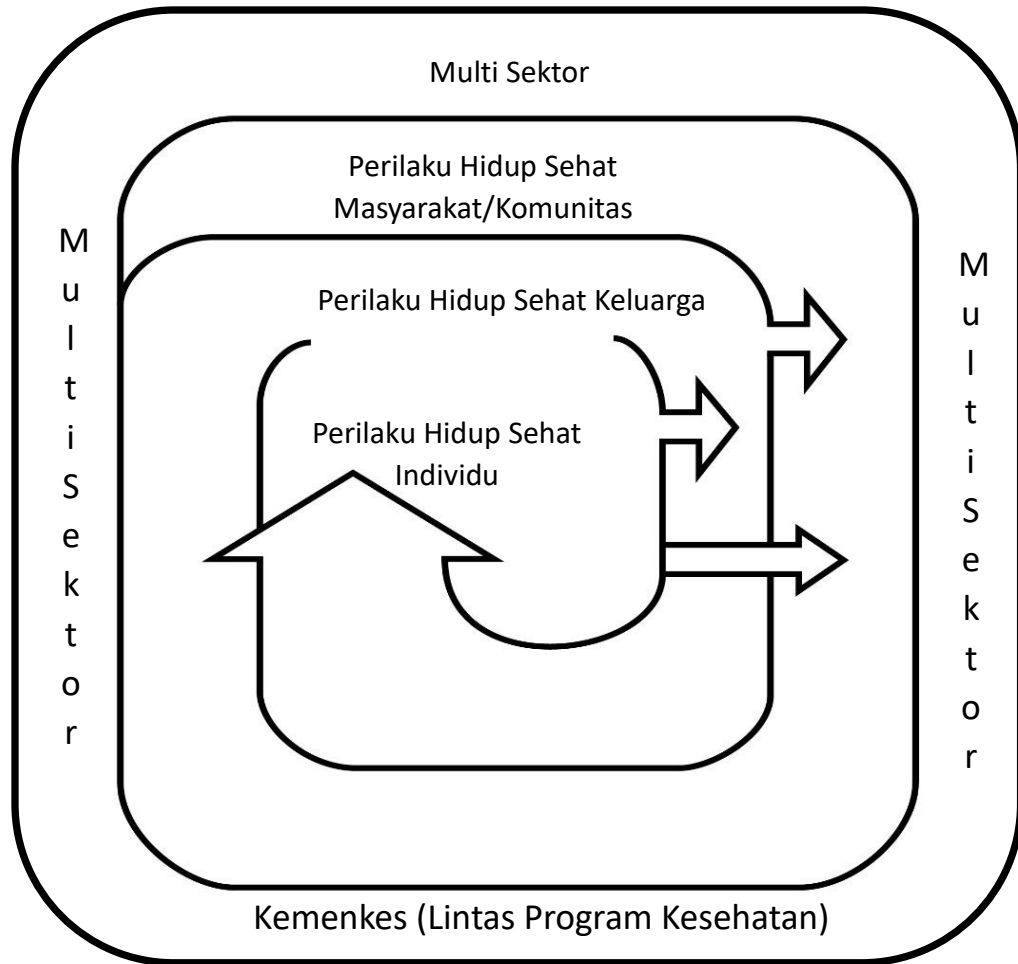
Multi Sektor

Perilaku Hidup Sehat Masyarakat/Komunitas

M u l t i S e k t o r

Perilaku Hidup Sehat Keluarga

M u l t i S e k t o r

Perilaku Hidup Sehat Individu

Kemenkes (Lintas Program Kesehatan)